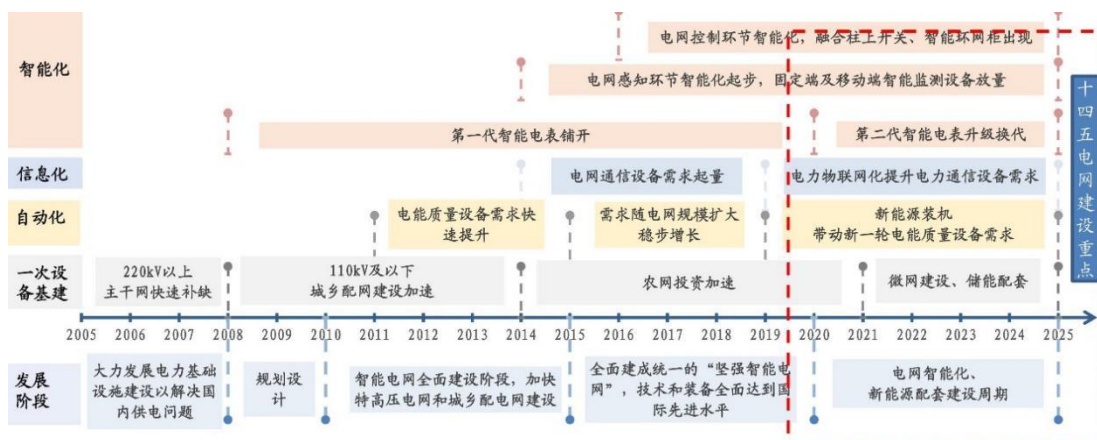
智能化

电网控制环节智能化，融合柱上开关、智能环网柜出现

电网感知环节智能化起步，固定端及移动端智能监测设备放量

第一代智能电表铺开

第二代智能电表升级换代

信息化

电网通信设备需求起量

电力物联网化提升电力通信设备需求

自动化

电能质量设备需求快速提升

需求随电网规模扩大稳步增长

新能源装机
带动新一轮电能质量设备需求

一次设备基建

220kV以上主干网快速补缺

110kV及以下城乡配网建设加速

农网投资加速

微网建设、储能配套

十四五电网建设重点

2005 2006 2007 2008 2009 2010 2011 2012 2013 2014 2015 2016 2017 2018 2019 2020 2021 2022 2023 2024 2025

发展阶段

大力发展电力基础设施建设以解决国内供电问题

规划设计

智能电网全面建设阶段，加快特高压电网和城乡配电网建设

全面建成统一的"坚强智能电网"，技术和装备全面达到国际先进水平

电网智能化、新能源配套建设周期